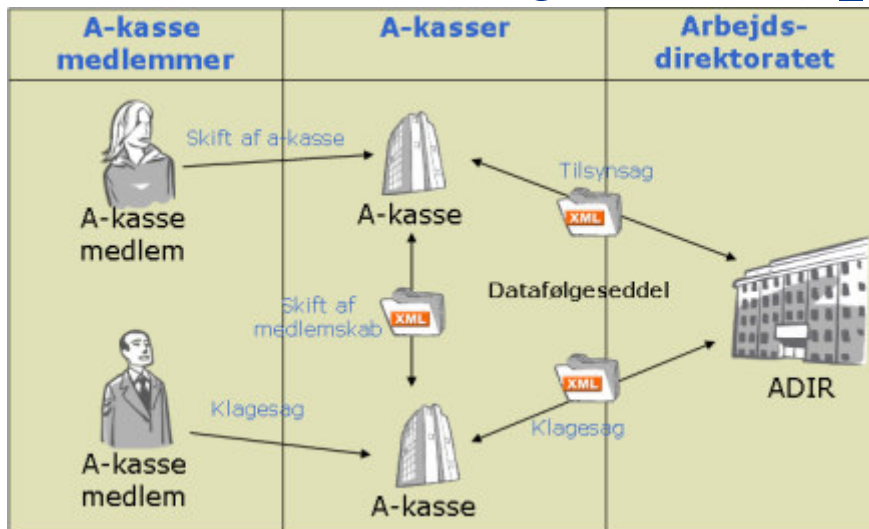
A-kasse medlemmer

A-kasser

Arbejds-direktoratet

Skift af a-kasse

A-kasse medlem

A-kasse

Tilsynsag

XML

Skift af medlemskab

XML

Datafølgeseddel

ADIR

Klagesag

XML

Klagesag

A-kasse medlem

A-kasse